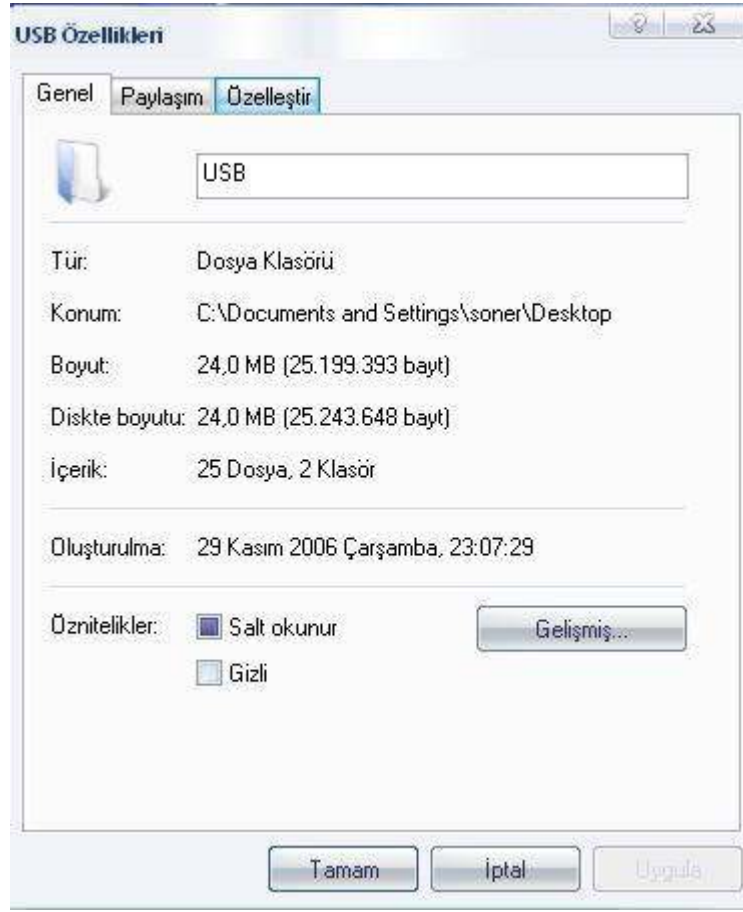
USB Özellikleri

Genel | Paylaşım | Özelleştir

USB

Tür: Dosya Klasörü

Konum: C:\Documents and Settings\soner\Desktop

Boyut: 24,0 MB (25.199.393 bayt)

Diskte boyutu: 24,0 MB (25.243.648 bayt)

İçerik: 25 Dosya, 2 Klasör

Oluşturulma: 29 Kasım 2006 Çarşamba, 23:07:29

Öznitelikler: Salt okunur

Gizli

Gelişmiş...

Tamam İptal Uygula